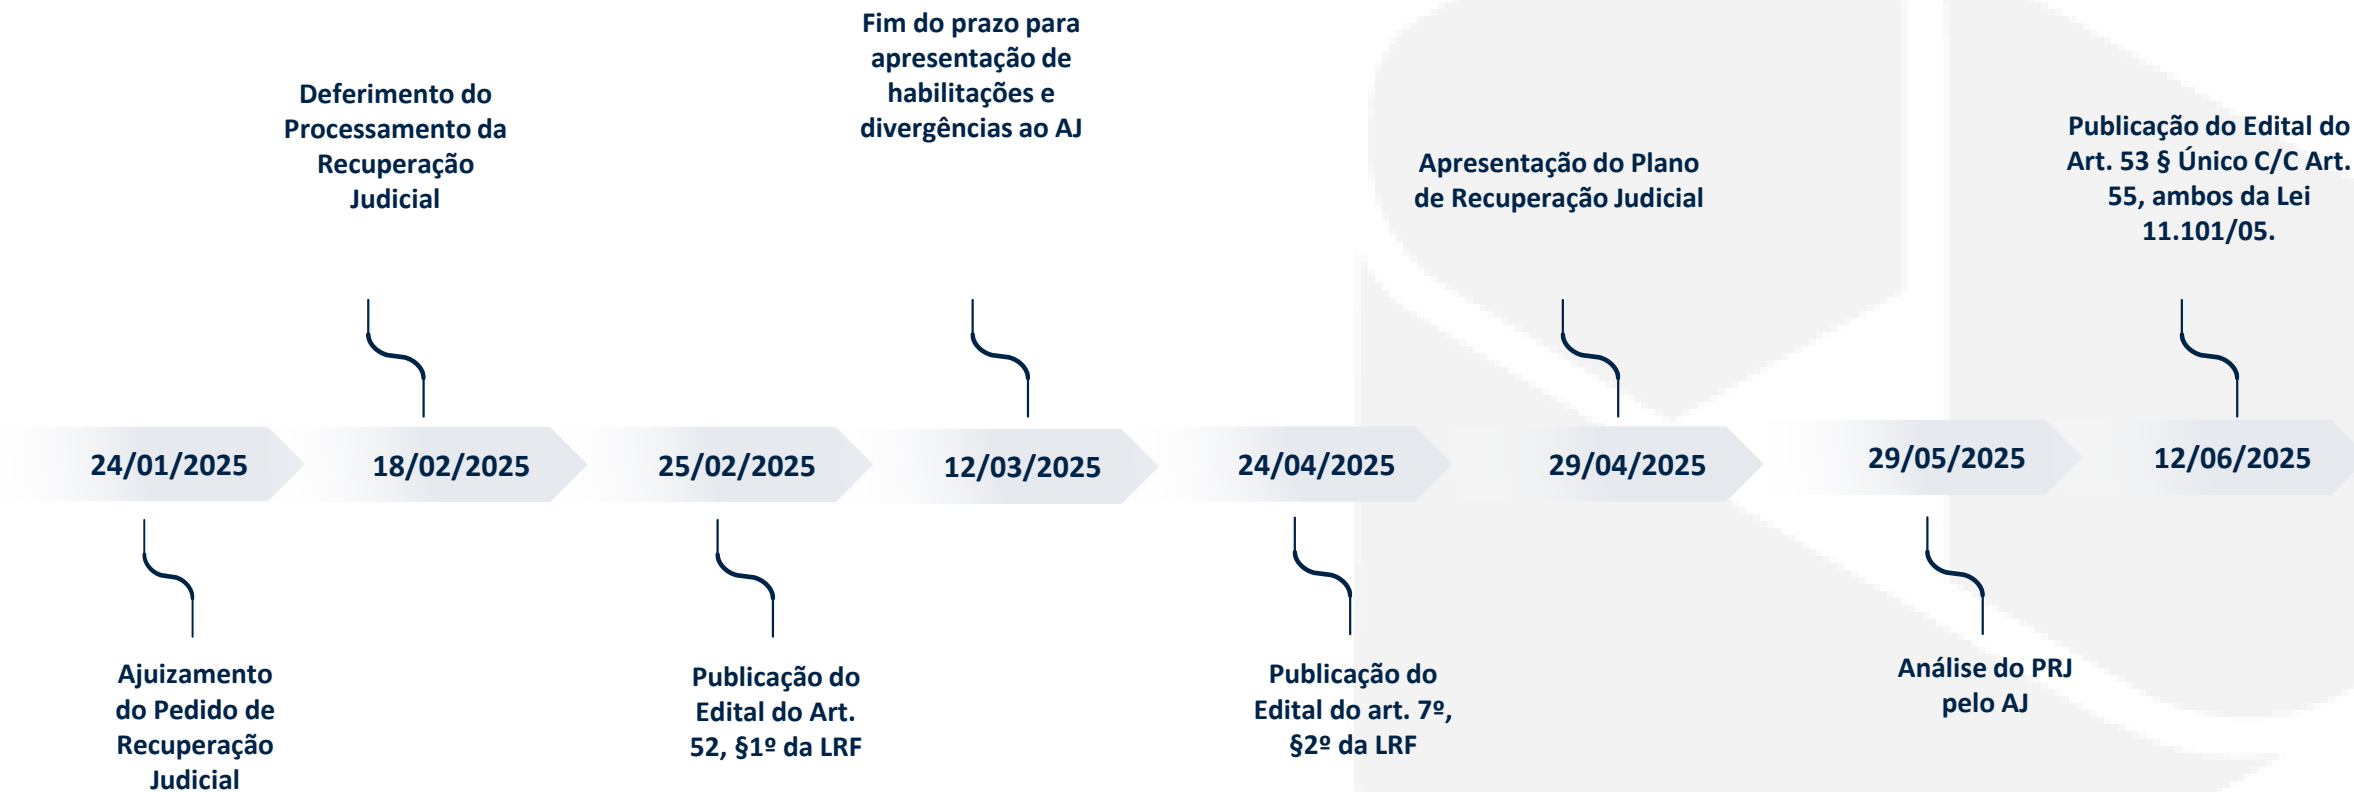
Deferimento do Processamento da Recuperação Judicial

Fim do prazo para apresentação de habilitações e divergências ao AJ

Apresentação do Plano de Recuperação Judicial

Publicação do Edital do Art. 53 § Único C/C Art. 55, ambos da Lei 11.101/05.

24/01/2025

18/02/2025

25/02/2025

12/03/2025

24/04/2025

29/04/2025

29/05/2025

12/06/2025

Ajuizamento do Pedido de Recuperação Judicial

Publicação do Edital do Art. 52, §1º da LRF

Publicação do Edital do art. 7º, §2º da LRF

Análise do PRJ pelo AJ